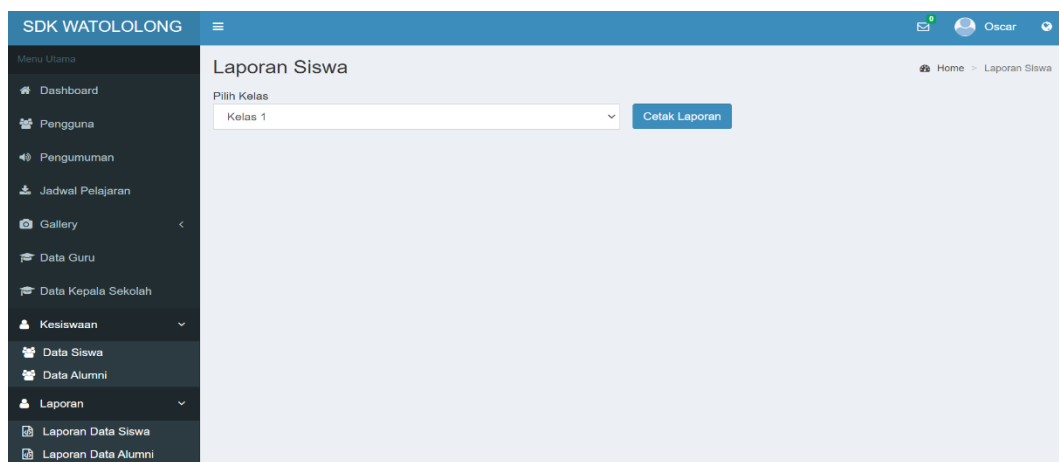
SDK WATOLOLONG ≡ 0 Oscar

Menu Utama

Dashboard

Pengguna

Pengumuman

Jadwal Pelajaran

Gallery

Data Guru

Data Kepala Sekolah

Kesiswaan

Data Siswa

Data Alumni

Laporan

Laporan Data Siswa

Laporan Data Alumni

Laporan Siswa

Home > Laporan Siswa

Pilih Kelas

Kelas 1

Cetak Laporan